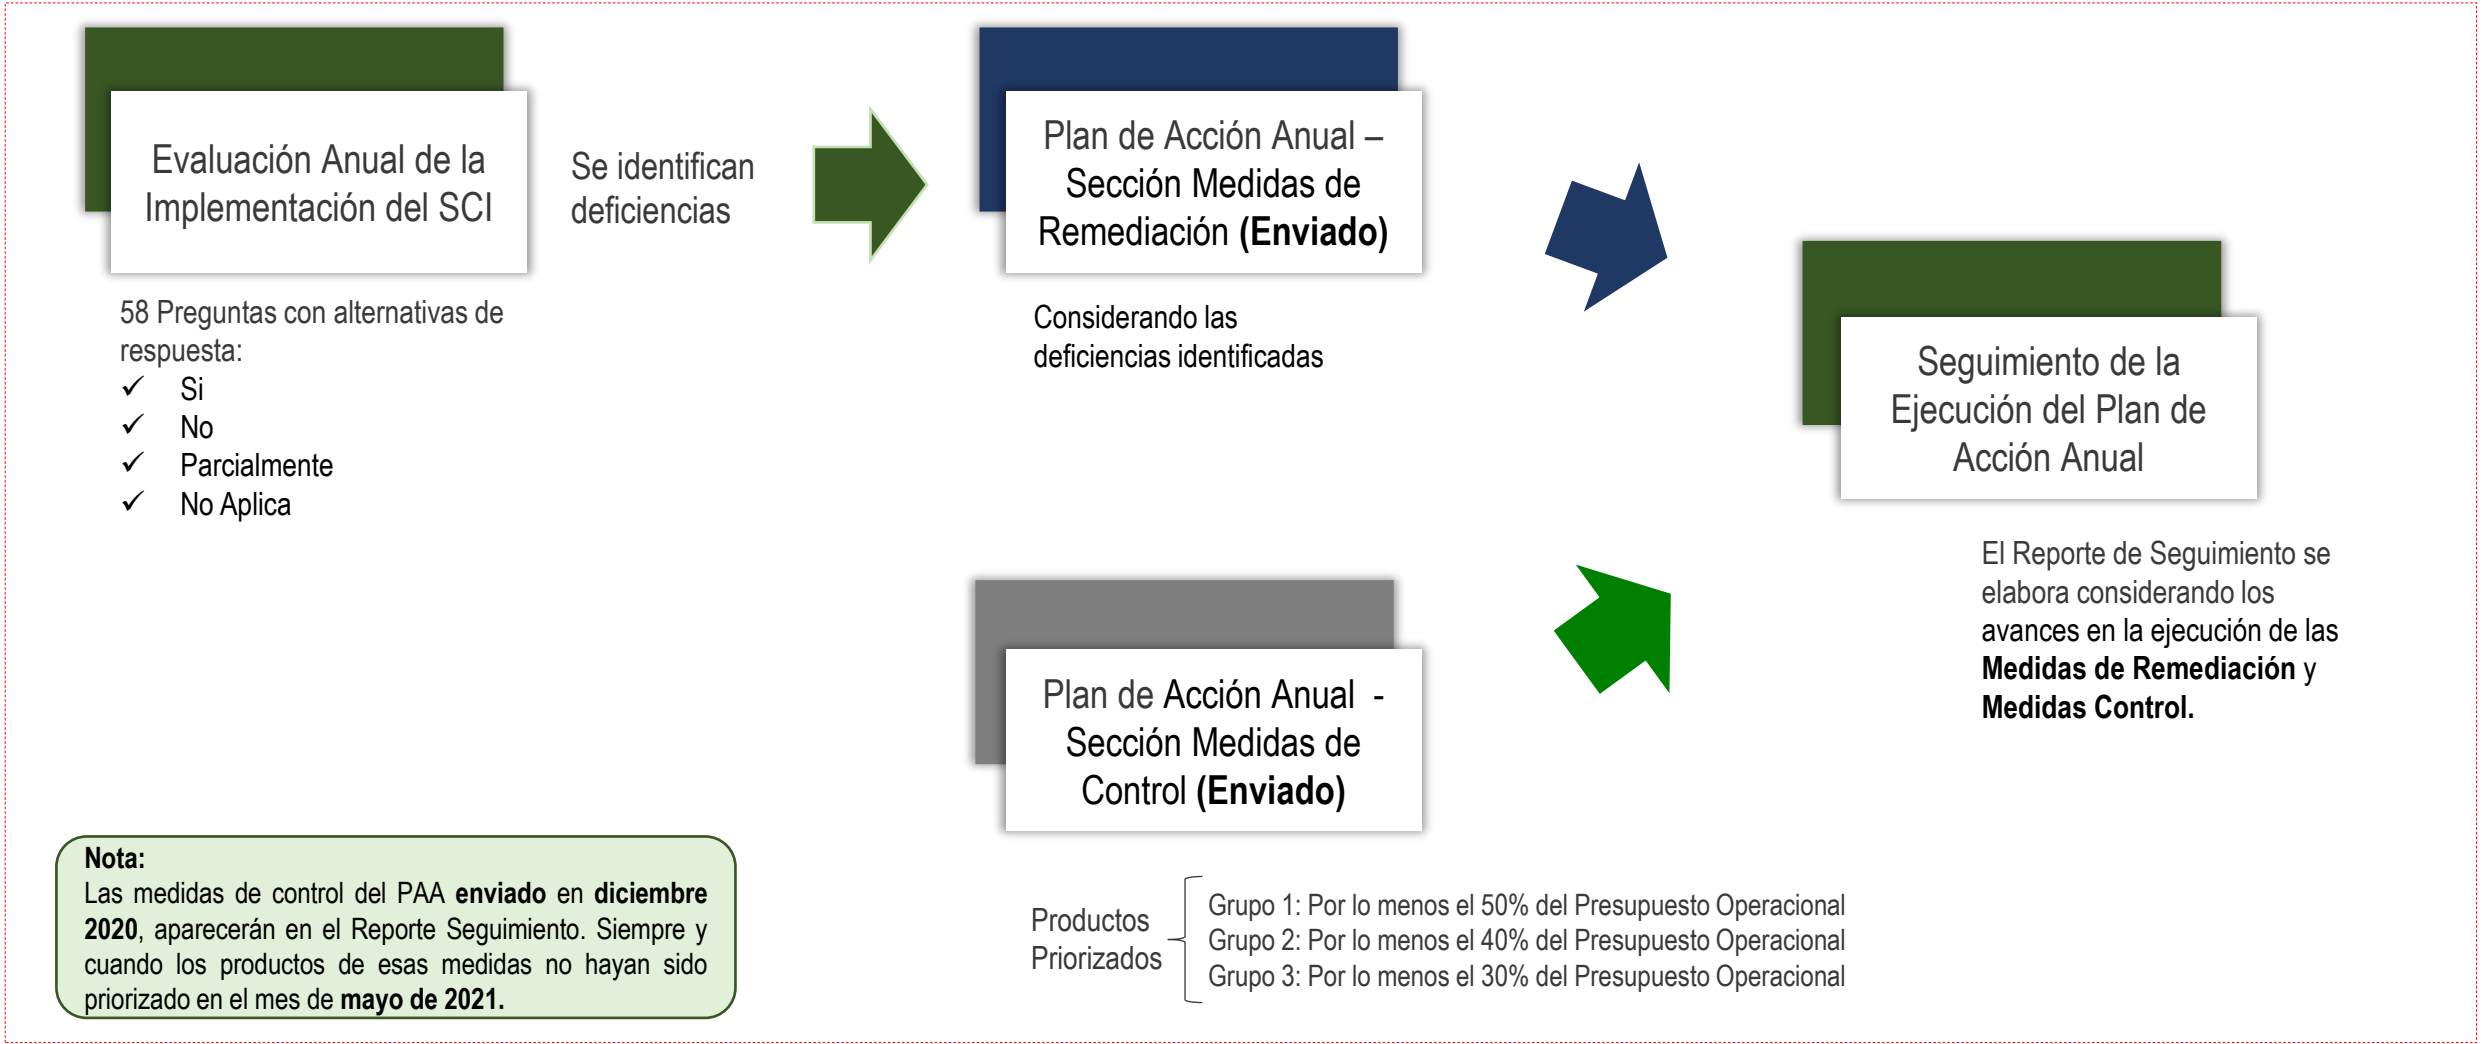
Evaluación Anual de la Implementación del SCI

Se identifican deficiencias

Plan de Acción Anual – Sección Medidas de Remediación **(Enviado)**

58 Preguntas con alternativas de respuesta:
✓ Si
✓ No
✓ Parcialmente
✓ No Aplica

Considerando las deficiencias identificadas

Seguimiento de la Ejecución del Plan de Acción Anual

El Reporte de Seguimiento se elabora considerando los avances en la ejecución de las **Medidas de Remediación** y **Medidas Control.**

Plan de Acción Anual - Sección Medidas de Control **(Enviado)**

**Nota:**
Las medidas de control del PAA **enviado** en **diciembre 2020**, aparecerán en el Reporte Seguimiento. Siempre y cuando los productos de esas medidas no hayan sido priorizado en el mes de **mayo de 2021.**

Productos Priorizados
Grupo 1: Por lo menos el 50% del Presupuesto Operacional
Grupo 2: Por lo menos el 40% del Presupuesto Operacional
Grupo 3: Por lo menos el 30% del Presupuesto Operacional